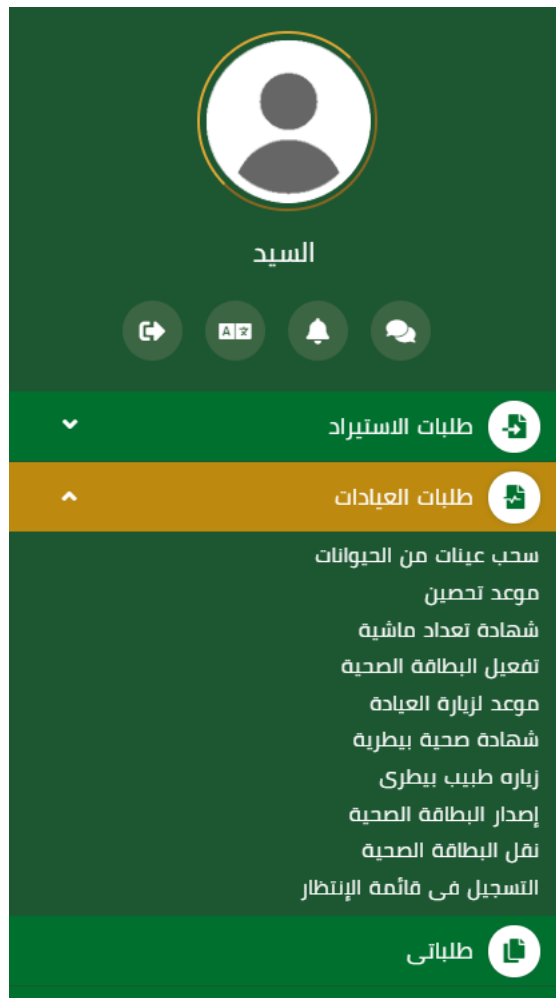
السيد

طلبات الاستيراد

طلبات العيادات

سحب عينات من الحيوانات
موعد تحصين
شهادة تعداد ماشية
تفعيل البطاقة الصحية
موعد لزيارة العيادة
شهادة صحية بيطرية
زياره طبيب بيطرى
إصدار البطاقة الصحية
نقل البطاقة الصحية
التسجيل فى قائمة الإنتظار

طلباتى